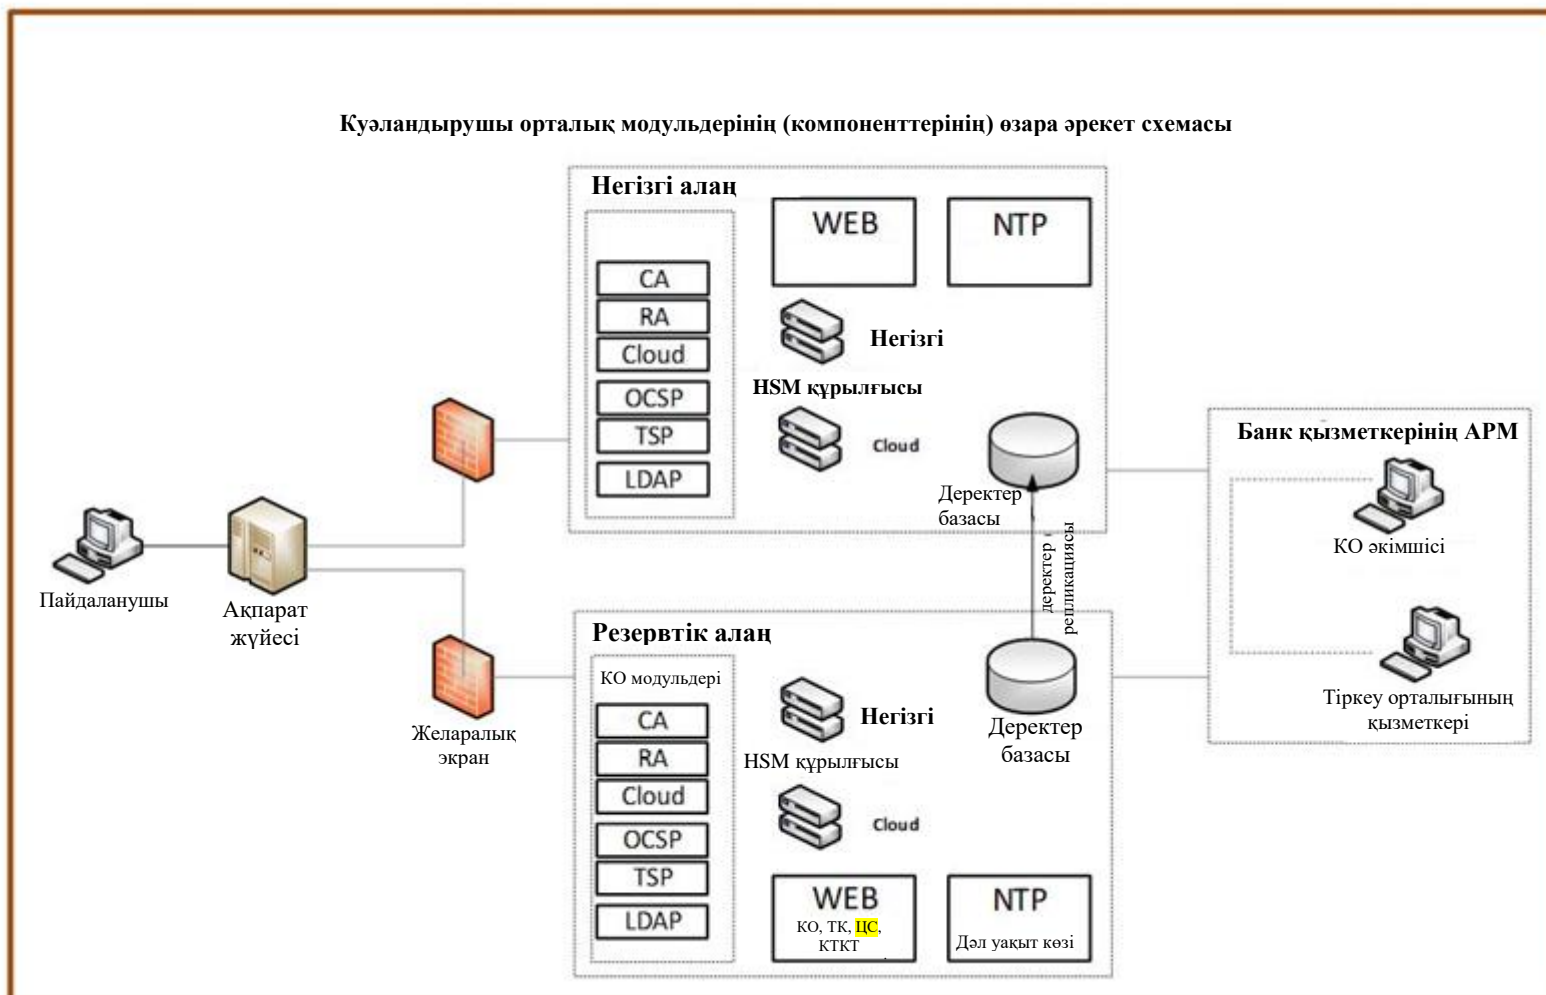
Куәландырушы орталық модульдерінің (компоненттерінің) өзара әрекет схемасы

Негізгі алаң

WEB

NTP

CA

RA

Cloud

OCSP

TSP

LDAP

Негізгі

HSM құрылғысы

Cloud

Деректер базасы

Банк қызметкерінің АРМ

КО әкімшісі

Пайдаланушы

Ақпарат жүйесі

деректер репликациясы

Резервтік алаң

КО модульдері

CA

RA

Cloud

OCSP

TSP

LDAP

Негізгі

HSM құрылғысы

Cloud

Деректер базасы

Тіркеу орталығының қызметкері

Желаралық экран

WEB

КО, ТК, ЦС, КТКТ

NTP

Дәл уақыт көзі